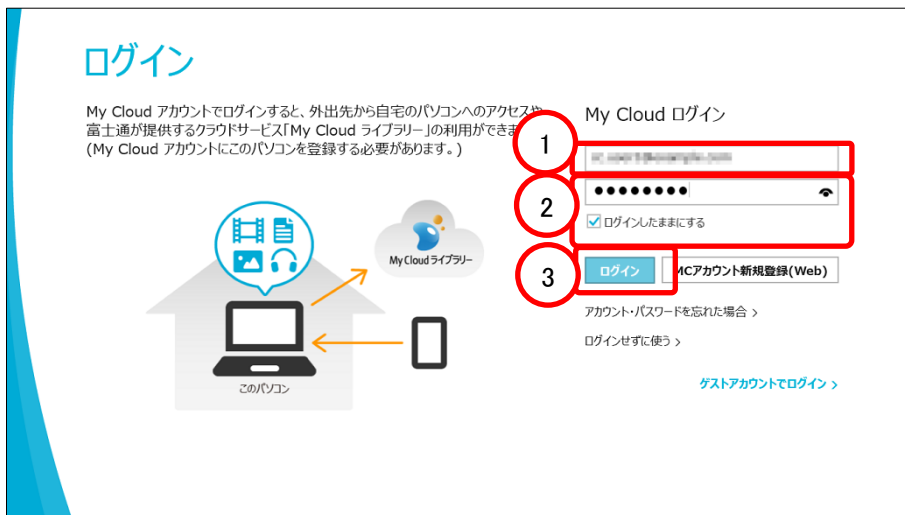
ログイン

My Cloud アカウントでログインすると、外出先から自宅のパソコンへのアクセスや富士通が提供するクラウドサービス「My Cloud ライブラリー」の利用ができま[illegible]
(My Cloud アカウントにこのパソコンを登録する必要があります。)

My Cloud ライブラリー

このパソコン

My Cloud ログイン

1

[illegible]

2

●●●●●●●●

ログインしたままにする

3

ログイン

MCアカウント新規登録(Web)

アカウント・パスワードを忘れた場合 >

ログインせずに使う >

ゲストアカウントでログイン >